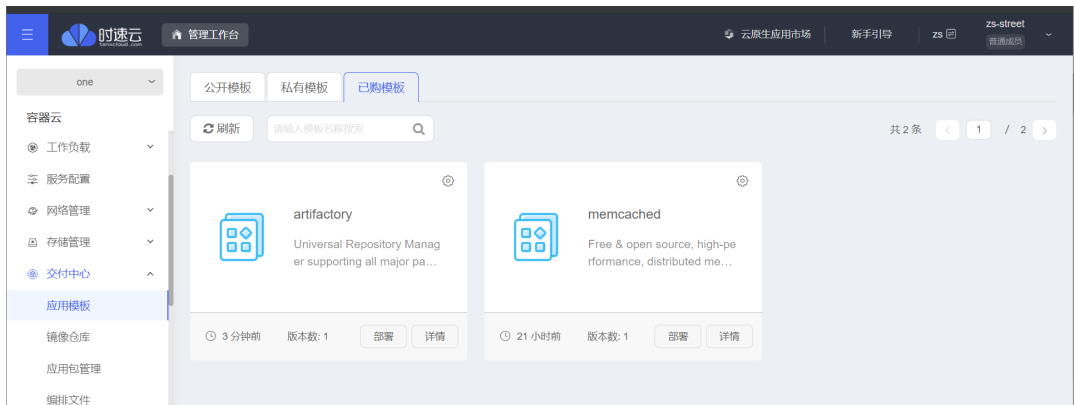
时速云 tenxcloud.com

管理工作台

云原生应用市场

新手引导

zs

zs-street
普通成员

one

容器云

工作负载

服务配置

网络管理

存储管理

交付中心

应用模板

镜像仓库

应用包管理

编排文件

公开模板

私有模板

已购模板

刷新

请输入模板名称搜索

共 2 条

1

/ 2

artifactory

Universal Repository Manager supporting all major pa…

3 分钟前

版本数: 1

部署

详情

memcached

Free & open source, high-performance, distributed me…

21 小时前

版本数: 1

部署

详情